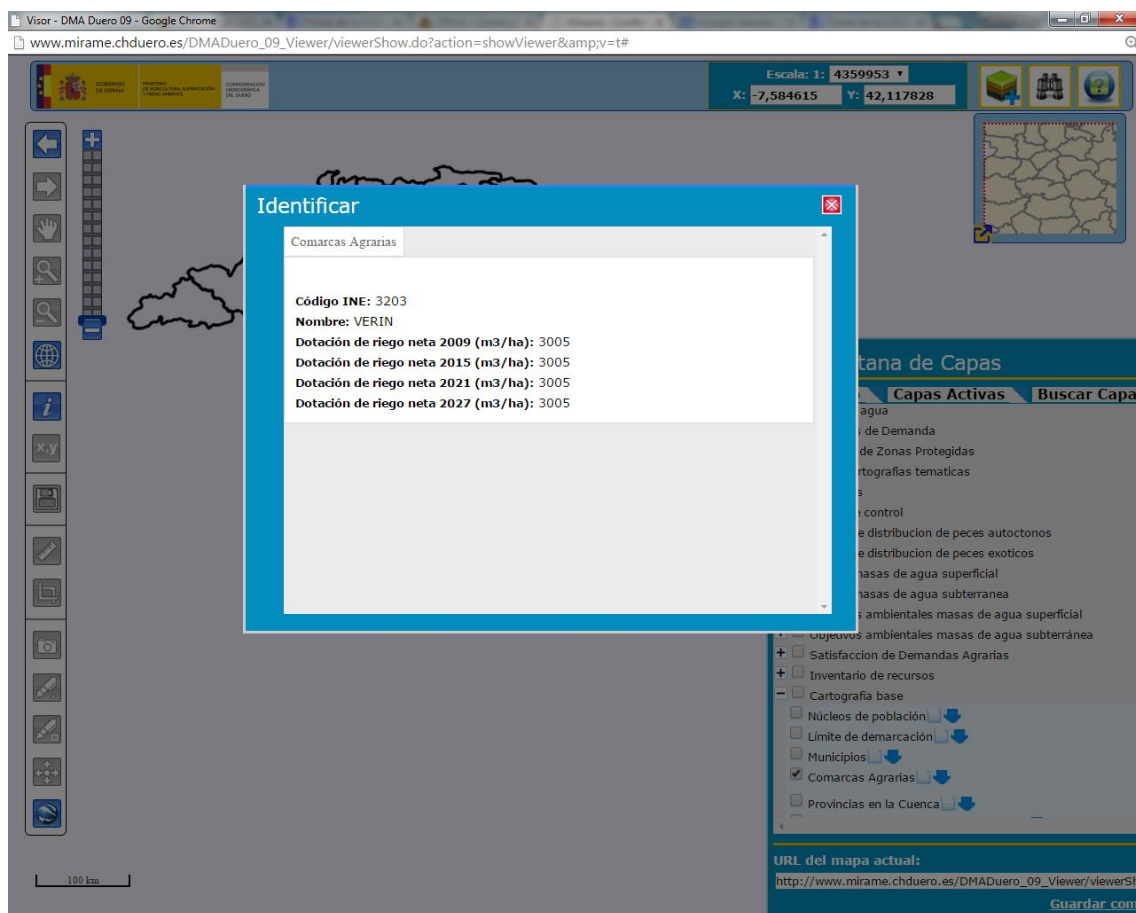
Visor - DMA Duero 09 - Google Chrome

www.mirame.chduero.es/DMADuero_09_Viewer/viewerShow.do?action=showViewer&amp;v=t#

GOBIERNO DE ESPAÑA MINISTERIO DE AGRICULTURA, ALIMENTACIÓN Y MEDIO AMBIENTE CONFEDERACIÓN HIDROGRÁFICA DEL DUERO

Escala: 1: 4359953
X: -7,584615 Y: 42,117828

Identificar

Comarcas Agrarias

**Código INE:** 3203
**Nombre:** VERIN
**Dotación de riego neta 2009 (m3/ha):** 3005
**Dotación de riego neta 2015 (m3/ha):** 3005
**Dotación de riego neta 2021 (m3/ha):** 3005
**Dotación de riego neta 2027 (m3/ha):** 3005

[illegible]tana de Capas
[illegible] Capas Activas Buscar Capa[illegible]
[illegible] agua
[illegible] de Demanda
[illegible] de Zonas Protegidas
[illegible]rtografias tematicas
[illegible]
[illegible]e control
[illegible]e distribucion de peces autoctonos
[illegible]e distribucion de peces exoticos
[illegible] masas de agua superficial
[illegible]masas de agua subterranea
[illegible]s ambientales masas de agua superficial
Objetivos ambientales masas de agua subterránea
+ Satisfaccion de Demandas Agrarias
+ Inventario de recursos
− Cartografía base
Núcleos de población
Límite de demarcación
Municipios
Comarcas Agrarias
Provincias en la Cuenca

URL del mapa actual:
http://www.mirame.chduero.es/DMADuero_09_Viewer/viewerS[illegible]
Guardar com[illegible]

x,y

100 km